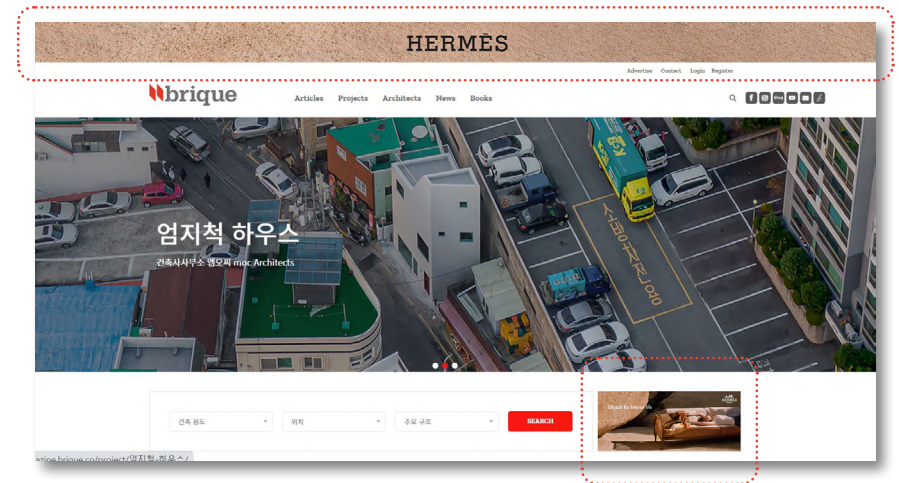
HERMÈS

Advertise Contact Login Register

brique

Articles Projects Architects News Books

엄지척 하우스

건축사사무소 엠오씨 moc Architects

건축 용도

위치

주요 구조

SEARCH

Objects for interior life

HERMÈS

azine.brique.co/project/엄지척-하우스/